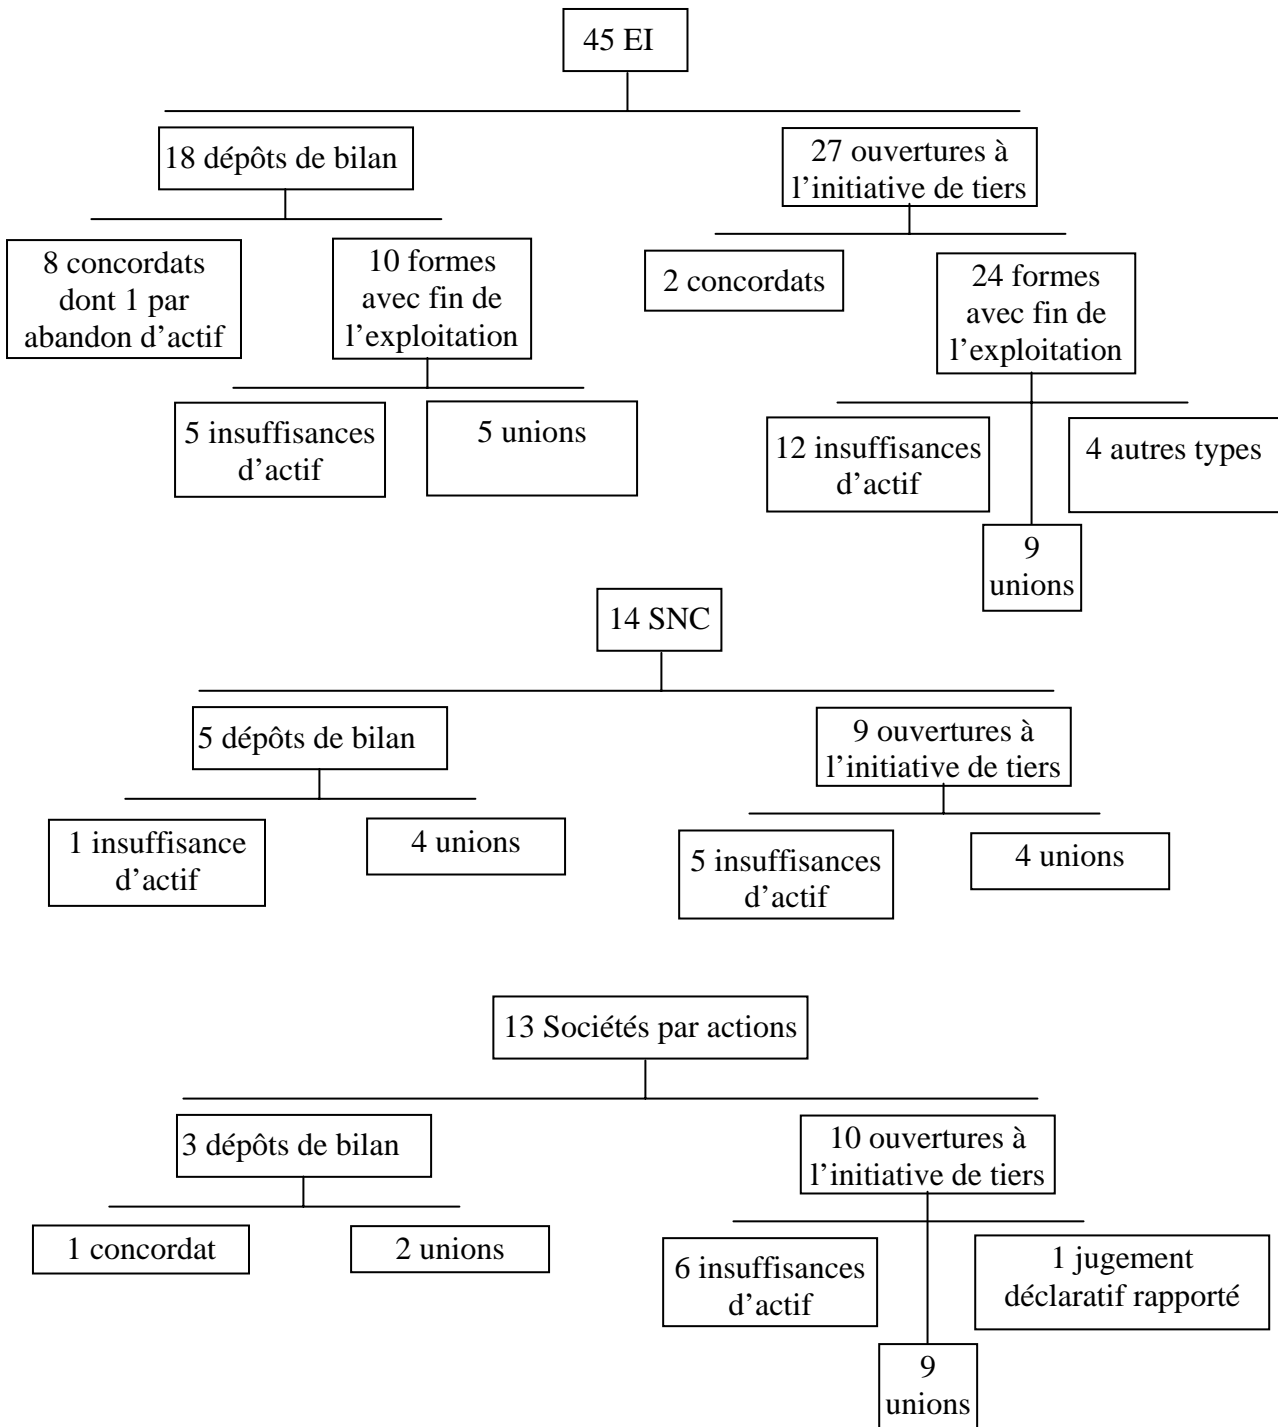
45 EI

18 dépôts de bilan

27 ouvertures à l'initiative de tiers

8 concordats dont 1 par abandon d'actif

10 formes avec fin de l'exploitation

2 concordats

24 formes avec fin de l'exploitation

5 insuffisances d'actif

5 unions

12 insuffisances d'actif

4 autres types

9 unions

14 SNC

5 dépôts de bilan

9 ouvertures à l'initiative de tiers

1 insuffisance d'actif

4 unions

5 insuffisances d'actif

4 unions

13 Sociétés par actions

3 dépôts de bilan

10 ouvertures à l'initiative de tiers

1 concordat

2 unions

6 insuffisances d'actif

1 jugement déclaratif rapporté

9 unions